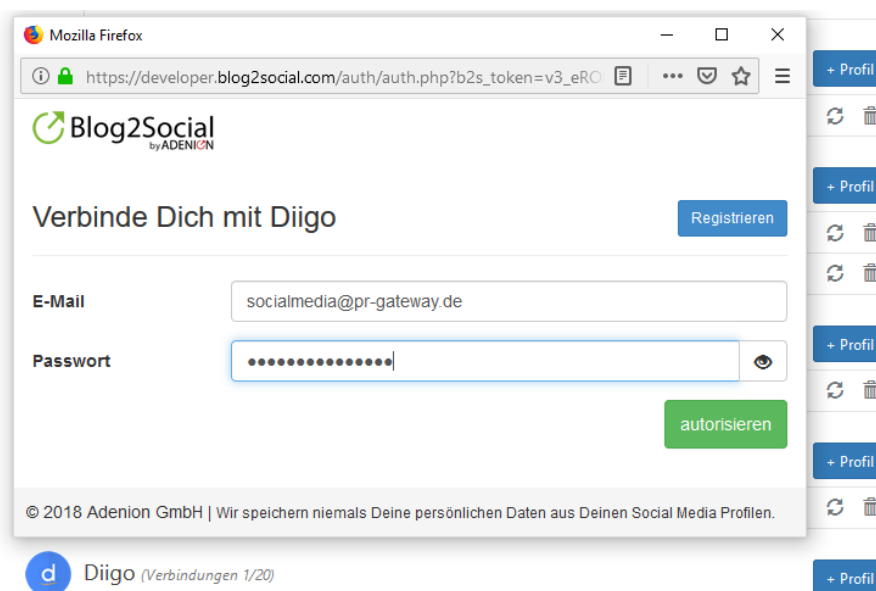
Mozilla Firefox

https://developer.blog2social.com/auth/auth.php?b2s_token=v3_eRO

Blog2Social by ADENION

Verbinde Dich mit Diigo

Registrieren

E-Mail socialmedia@pr-gateway.de

Passwort •••••••••••••••

autorisieren

© 2018 Adenion GmbH | Wir speichern niemals Deine persönlichen Daten aus Deinen Social Media Profilen.

+ Profil

+ Profil

+ Profil

+ Profil

Diigo (Verbindungen 1/20)

+ Profil